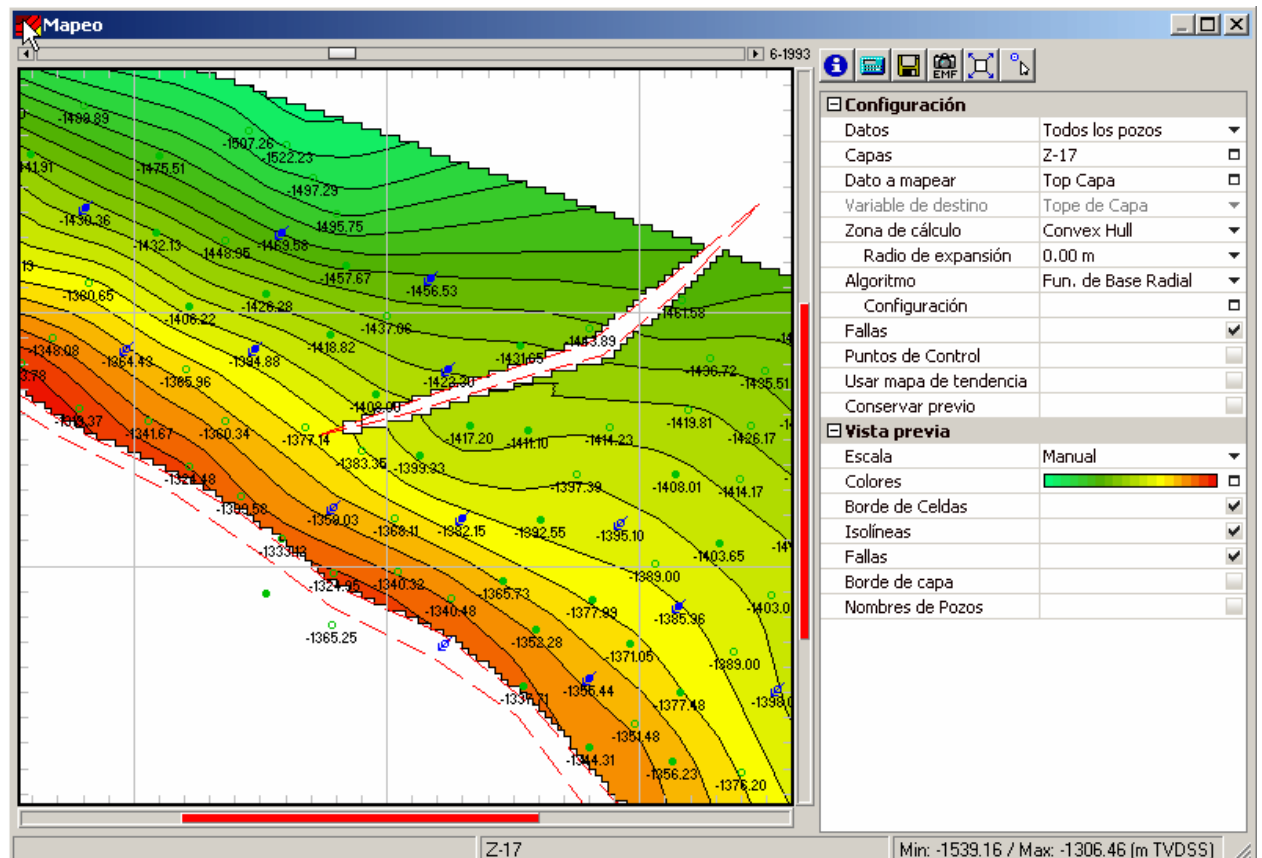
Mapeo

6-1993

EMF

⊟ Configuración
| | |
|---|---|
| Datos | Todos los pozos |
| Capas | Z-17 |
| Dato a mapear | Top Capa |
| Variable de destino | Tope de Capa |
| Zona de cálculo | Convex Hull |
| Radio de expansión | 0.00 m |
| Algoritmo | Fun. de Base Radial |
| Configuración | |
| Fallas | |
| Puntos de Control | |
| Usar mapa de tendencia | |
| Conservar previo | |

⊟ Vista previa
| | |
|---|---|
| Escala | Manual |
| Colores | |
| Borde de Celdas | |
| Isolíneas | |
| Fallas | |
| Borde de capa | |
| Nombres de Pozos | |

-1488.89 -1507.26 -1522.23 -1441.91 -1475.51 -1497.29 -1430.36 -1495.75 -1432.13 -1469.58 -1448.95 -1457.67 -1456.53 -13 -1360.65 -1426.28 -1406.22 -1437.06 -1461.58 -1348.08 -1418.82 -1453.89 -1354.43 -1394.88 -1431.65 -1365.96 -1423.30 -1436.72 -1435.51 -3.78 -1408.00 -1419.81 -1318.37 -1341.67 -1360.34 -1377.14 -1417.20 -1411.10 -1414.23 -1426.17 -1383.36 -1399.33 -1326.48 -1397.39 -1408.01 -1414.17 -1399.58 -1359.03 -1368.11 -1382.15 -1392.55 -1395.10 -1333.43 -1403.65 -141 -1389.00 -1324.95 -1340.32 -1365.73 -1340.48 -1377.93 -1385.36 -1403.0 -1365.25 -1352.28 -1371.05 -1389.00 -1355.44 -1337.71 -1377.48 -1398.0 -1351.48 -1344.31 -1356.23 -1376.20

Z-17
Min: -1539.16 / Max: -1306.46 (m TVDSS)